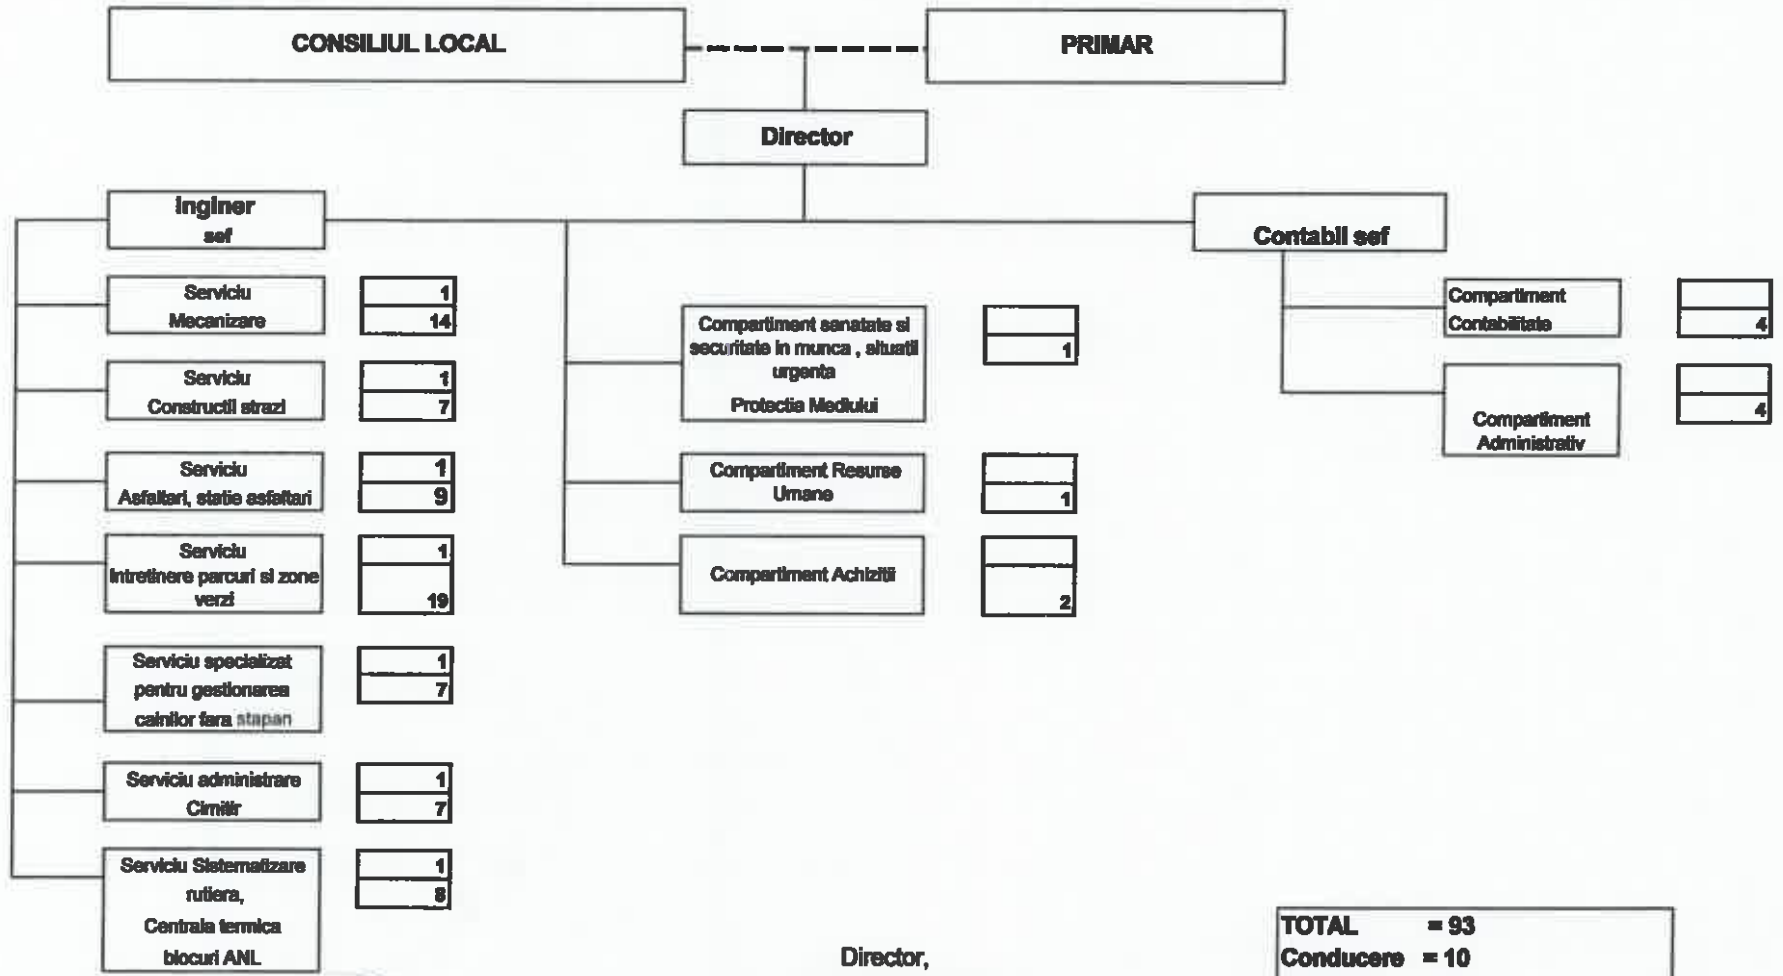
CONSILIUL LOCAL

PRIMAR

Director

Inginer sef

Contabil sef

Serviciu Mecanizare
1
14

Serviciu Constructii strazi
1
7

Serviciu Asfaltari, statie asfaltari
1
9

Serviciu Intretinere parcuri si zone verzi
1
19

Serviciu specializat pentru gestionarea cainilor fara stapan
1
7

Serviciu administrare Cimitir
1
7

Serviciu Sistematizare rutiera, Centrala termica blocuri ANL
1
8

Compartiment sanatate si securitate in munca , situatii urgenta
Protectia Mediului
1

Compartiment Resurse Umane
1

Compartiment Achizitii
2

Compartiment Contabilitate
4

Compartiment Administrativ
4

TOTAL = 93
Conducere = 10

Director,